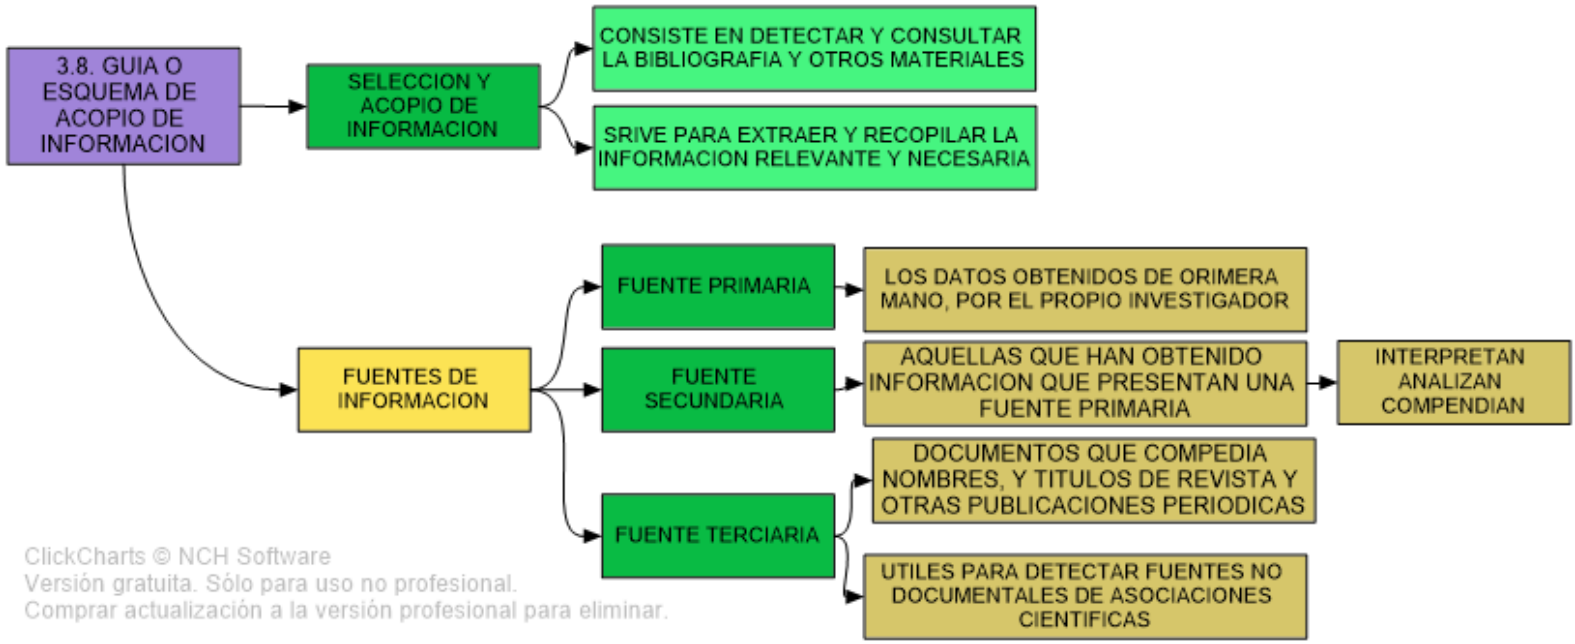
3.8. GUIA O ESQUEMA DE ACOPIO DE INFORMACION

SELECCION Y ACOPIO DE INFORMACION

CONSISTE EN DETECTAR Y CONSULTAR LA BIBLIOGRAFIA Y OTROS MATERIALES

SRIVE PARA EXTRAER Y RECOPILAR LA INFORMACION RELEVANTE Y NECESARIA

FUENTES DE INFORMACION

FUENTE PRIMARIA

LOS DATOS OBTENIDOS DE ORIMERA MANO, POR EL PROPIO INVESTIGADOR

FUENTE SECUNDARIA

AQUELLAS QUE HAN OBTENIDO INFORMACION QUE PRESENTAN UNA FUENTE PRIMARIA

INTERPRETAN ANALIZAN COMPENDIAN

FUENTE TERCIARIA

DOCUMENTOS QUE COMPEDIA NOMBRES, Y TITULOS DE REVISTA Y OTRAS PUBLICACIONES PERIODICAS

UTILES PARA DETECTAR FUENTES NO DOCUMENTALES DE ASOCIACIONES CIENTIFICAS

ClickCharts © NCH Software
Versión gratuita. Sólo para uso no profesional.
Comprar actualización a la versión profesional para eliminar.